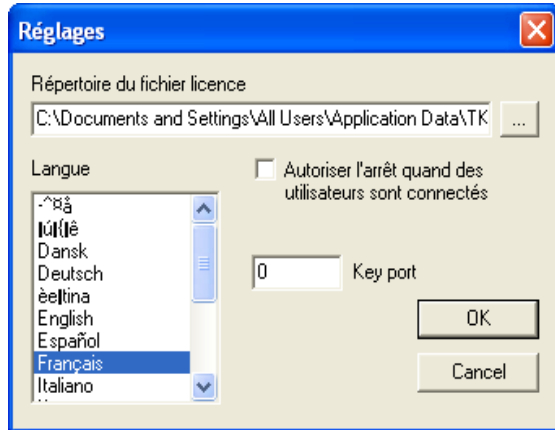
Réglages

Répertoire du fichier licence

C:\Documents and Settings\All Users\Application Data\TK

...

Langue

-^¤å
|ú|{|ê
Dansk
Deutsch
èe|tina
English
Español
Français
Italiano

Autoriser l'arrêt quand des utilisateurs sont connectés

0

Key port

OK

Cancel